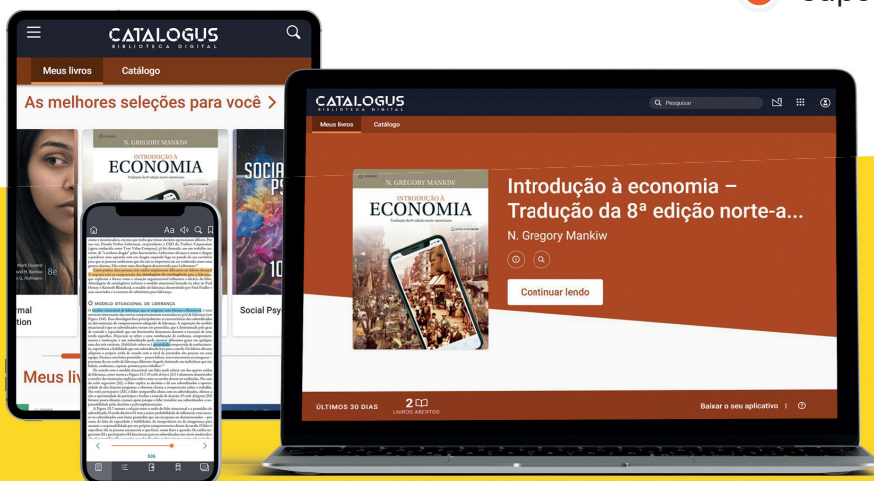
CATALOGUS
BIBLIOTECA DIGITAL

Meus livros
Catálogo

As melhores seleções para você >

N. GREGORY MANKIW
INTRODUÇÃO À
ECONOMIA

SOCIAL PS

Social Psy

rmal
tion

Meus liv

Aa

O MODELO SITUACIONAL DE LIDERANÇA

536

CATALOGUS
BIBLIOTECA DIGITAL

Pesquisar

Meus livros
Catálogo

N. GREGORY MANKIW
INTRODUÇÃO À
ECONOMIA

Introdução à economia – Tradução da 8ª edição norte-a...

N. Gregory Mankiw

Continuar lendo

ÚLTIMOS 30 DIAS
2
LIVROS ABERTOS

Baixar o seu aplicativo

Sapo